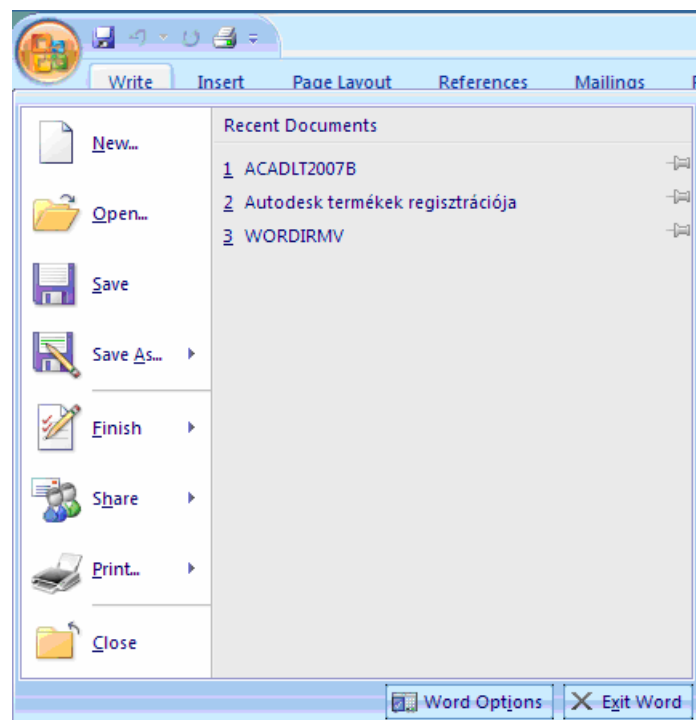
Write Insert Page Layout References Mailings

New...

Open...

Save

Save As...

Finish

Share

Print...

Close

Recent Documents

1 ACADLT2007B

2 Autodesk termékek regisztrációja

3 WORDIRMV

Word Options

Exit Word